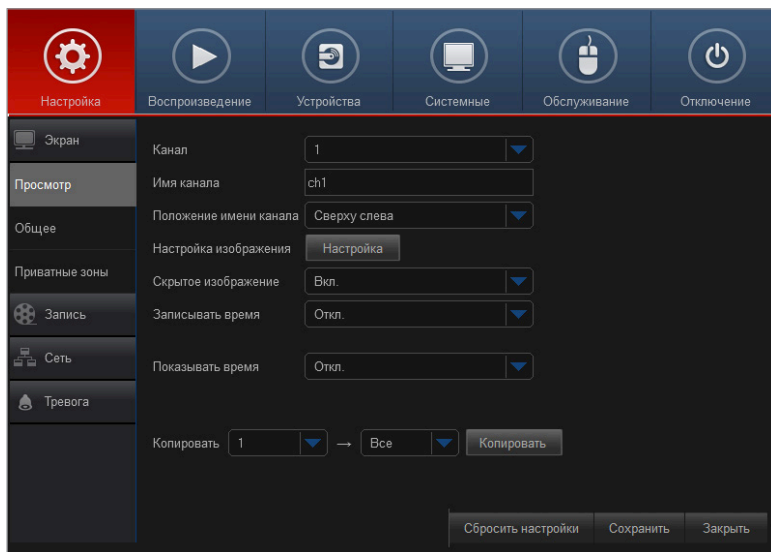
Настройка
Воспроизведение
Устройства
Системные
Обслуживание
Отключение

Экран
Просмотр
Общее
Приватные зоны
Запись
Сеть
Тревога

Канал 1
Имя канала ch1
Положение имени канала Сверху слева
Настройка изображения Настройка
Скрытое изображение Вкл.
Записывать время Откл.

Показывать время Откл.

Копировать 1 → Все Копировать

Сбросить настройки
Сохранить
Закрыть